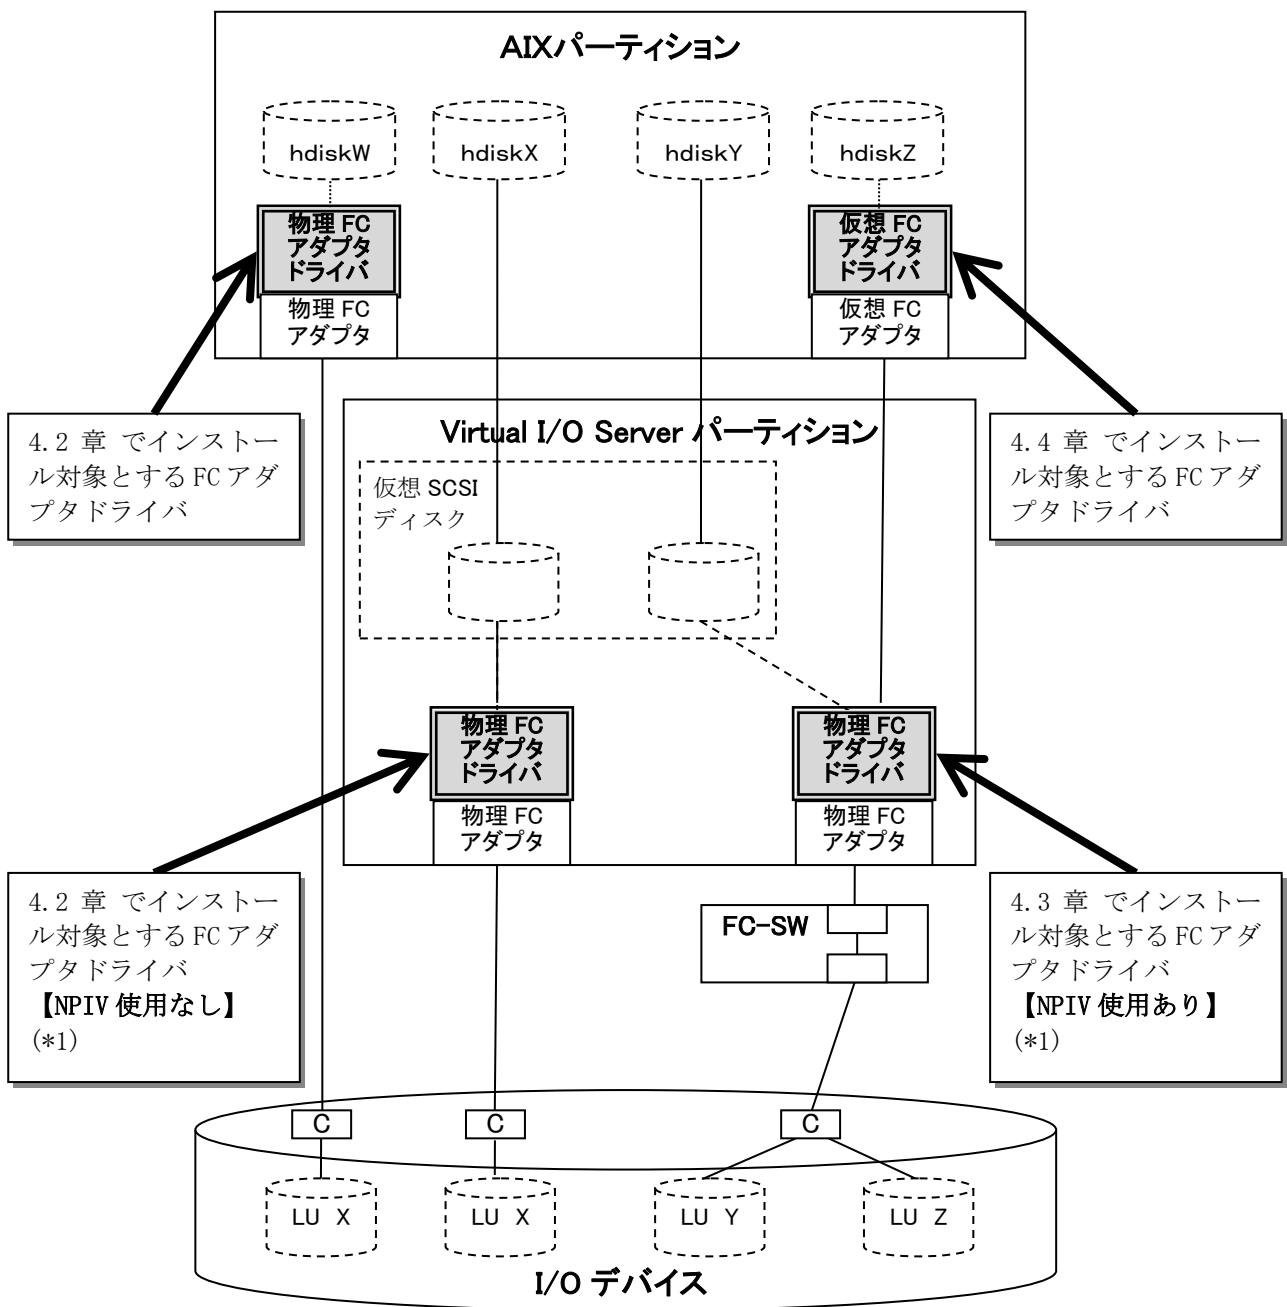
AIXパーティション

hdiskW

hdiskX

hdiskY

hdiskZ

物理 FC アダプタ ドライバ

物理 FC アダプタ

仮想 FC アダプタ ドライバ

仮想 FC アダプタ

4.2 章 でインストール対象とする FC アダプタドライバ

Virtual I/O Server パーティション

4.4 章 でインストール対象とする FC アダプタドライバ

仮想 SCSI ディスク

物理 FC アダプタ ドライバ

物理 FC アダプタ

物理 FC アダプタ ドライバ

物理 FC アダプタ

4.2 章 でインストール対象とする FC アダプタドライバ 【NPIV 使用なし】 (*1)

FC-SW

4.3 章 でインストール対象とする FC アダプタドライバ 【NPIV 使用あり】 (*1)

C

C

C

LU X

LU X

LU Y

LU Z

I/O デバイス